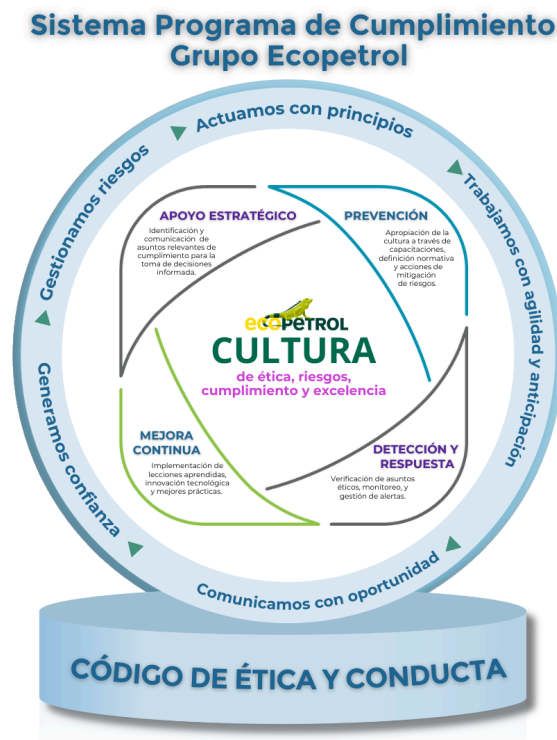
Sistema Programa de Cumplimiento
Grupo Ecopetrol

Actuamos con principios

Trabajamos con agilidad y anticipación

Comunicamos con oportunidad

Generamos confianza

Gestionamos riesgos

APOYO ESTRATÉGICO

Identificación y comunicación de asuntos relevantes de cumplimiento para la toma de decisiones informada.

PREVENCIÓN

Apropiación de la cultura a través de capacitaciones, definición normativa y acciones de mitigación de riesgos.

ecopetrol

CULTURA

de ética, riesgos, cumplimiento y excelencia

MEJORA CONTINUA

Implementación de lecciones aprendidas, innovación tecnológica y mejores prácticas.

DETECCIÓN Y RESPUESTA

Verificación de asuntos éticos, monitoreo, y gestión de alertas.

CÓDIGO DE ÉTICA Y CONDUCTA